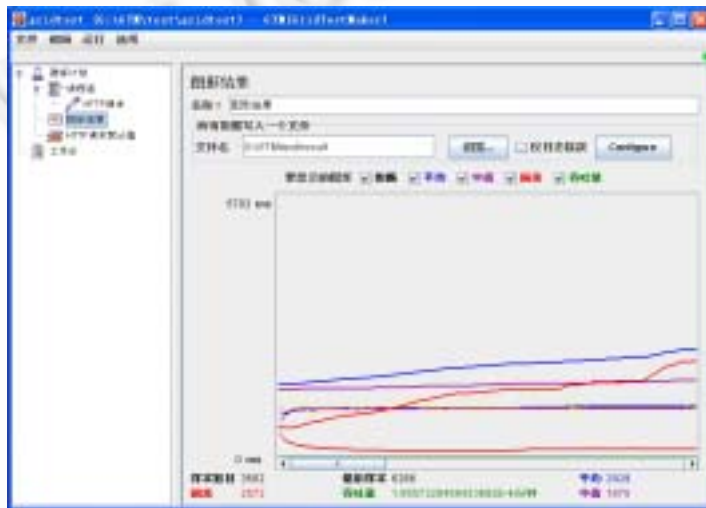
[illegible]

文件 编辑 运行 选项

测试计划
线程组
HTTP请求
图形结果
HTTP请求默认值
工作台

图形结果

名称： 图形结果

所有数据写入一个文件

文件名 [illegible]

浏览...

仅日志错误

Configure

要显示的图形 数据 平均 中值 偏离 吞吐量

5733 ms

0 ms

样本数目 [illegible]
偏离 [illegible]
最新样本 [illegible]
吞吐量 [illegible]
平均 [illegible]
中值 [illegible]